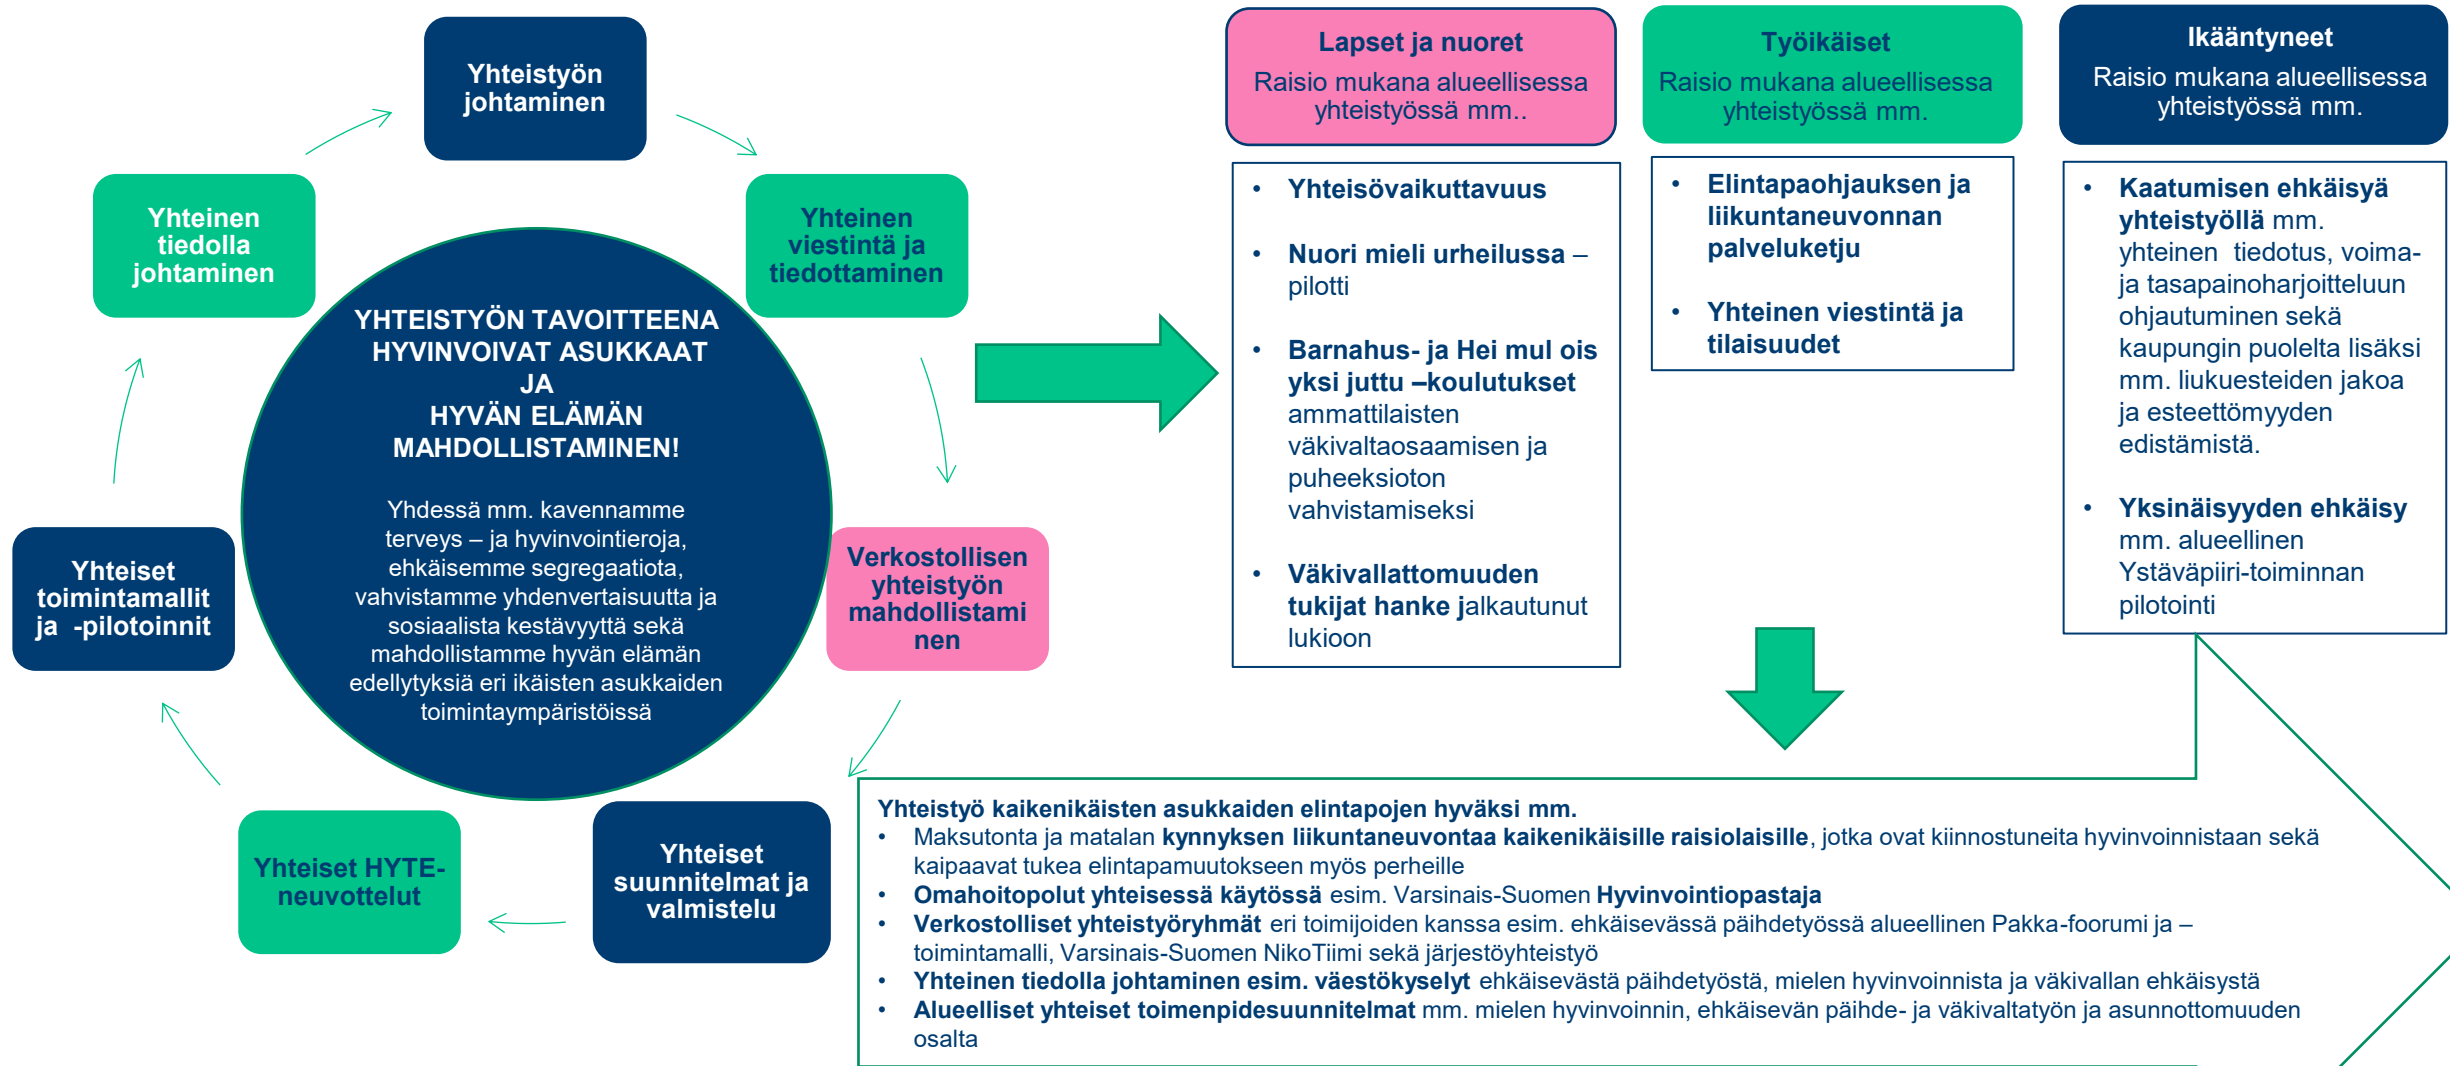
Yhteistyön johtaminen

Yhteinen viestintä ja tiedottaminen

Verkostollisen yhteistyön mahdollistaminen

Yhteiset suunnitelmat ja valmistelu

Yhteiset HYTE-neuvottelut

Yhteiset toimintamallit ja -pilotoinnit

Yhteinen tiedolla johtaminen

YHTEISTYÖN TAVOITTEENA HYVINVOIVAT ASUKKAAT JA HYVÄN ELÄMÄN MAHDOLLISTAMINEN!

Yhdessä mm. kavennamme terveys – ja hyvinvointieroja, ehkäisemme segregaatiota, vahvistamme yhdenvertaisuutta ja sosiaalista kestävyyttä sekä mahdollistamme hyvän elämän edellytyksiä eri ikäisten asukkaiden toimintaympäristöissä

Lapset ja nuoret
Raisio mukana alueellisessa yhteistyössä mm..

- Yhteisövaikuttavuus
- Nuori mieli urheilussa – pilotti
- Barnahus- ja Hei mul ois yksi juttu –koulutukset ammattilaisten väkivaltaosaamisen ja puheeksioton vahvistamiseksi
- Väkivallattomuuden tukijat hanke jalkautunut lukioon

Työikäiset
Raisio mukana alueellisessa yhteistyössä mm.

- Elintapaohjauksen ja liikuntaneuvonnan palveluketju
- Yhteinen viestintä ja tilaisuudet

Ikääntyneet
Raisio mukana alueellisessa yhteistyössä mm.

- Kaatumisen ehkäisyä yhteistyöllä mm. yhteinen tiedotus, voima- ja tasapainoharjoitteluun ohjautuminen sekä kaupungin puolelta lisäksi mm. liukuesteiden jakoa ja esteettömyyden edistämistä.
- Yksinäisyyden ehkäisy mm. alueellinen Ystäväpiiri-toiminnan pilotointi

Yhteistyö kaikenikäisten asukkaiden elintapojen hyväksi mm.
- Maksutonta ja matalan kynnyksen liikuntaneuvontaa kaikenikäisille raisiolaisille, jotka ovat kiinnostuneita hyvinvoinnistaan sekä kaipaavat tukea elintapamuutokseen myös perheille
- Omahoitopolut yhteisessä käytössä esim. Varsinais-Suomen Hyvinvointiopastaja
- Verkostolliset yhteistyöryhmät eri toimijoiden kanssa esim. ehkäisevässä päihdetyössä alueellinen Pakka-foorumi ja –toimintamalli, Varsinais-Suomen NikoTiimi sekä järjestöyhteistyö
- Yhteinen tiedolla johtaminen esim. väestökyselyt ehkäisevästä päihdetyöstä, mielen hyvinvoinnista ja väkivallan ehkäisystä
- Alueelliset yhteiset toimenpidesuunnitelmat mm. mielen hyvinvoinnin, ehkäisevän päihde- ja väkivaltatyön ja asunnottomuuden osalta